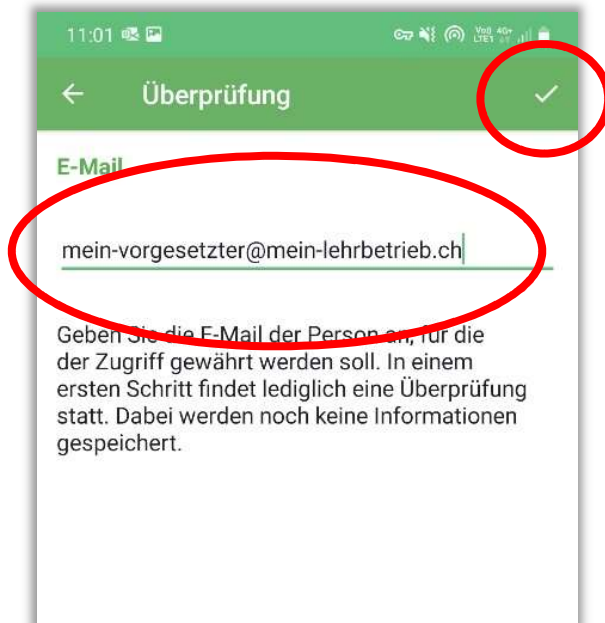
11:01

Überprüfung

E-Mail

mein-vorgesetzter@mein-lehrbetrieb.ch

Geben Sie die E-Mail der Person an, für die der Zugriff gewährt werden soll. In einem ersten Schritt findet lediglich eine Überprüfung statt. Dabei werden noch keine Informationen gespeichert.